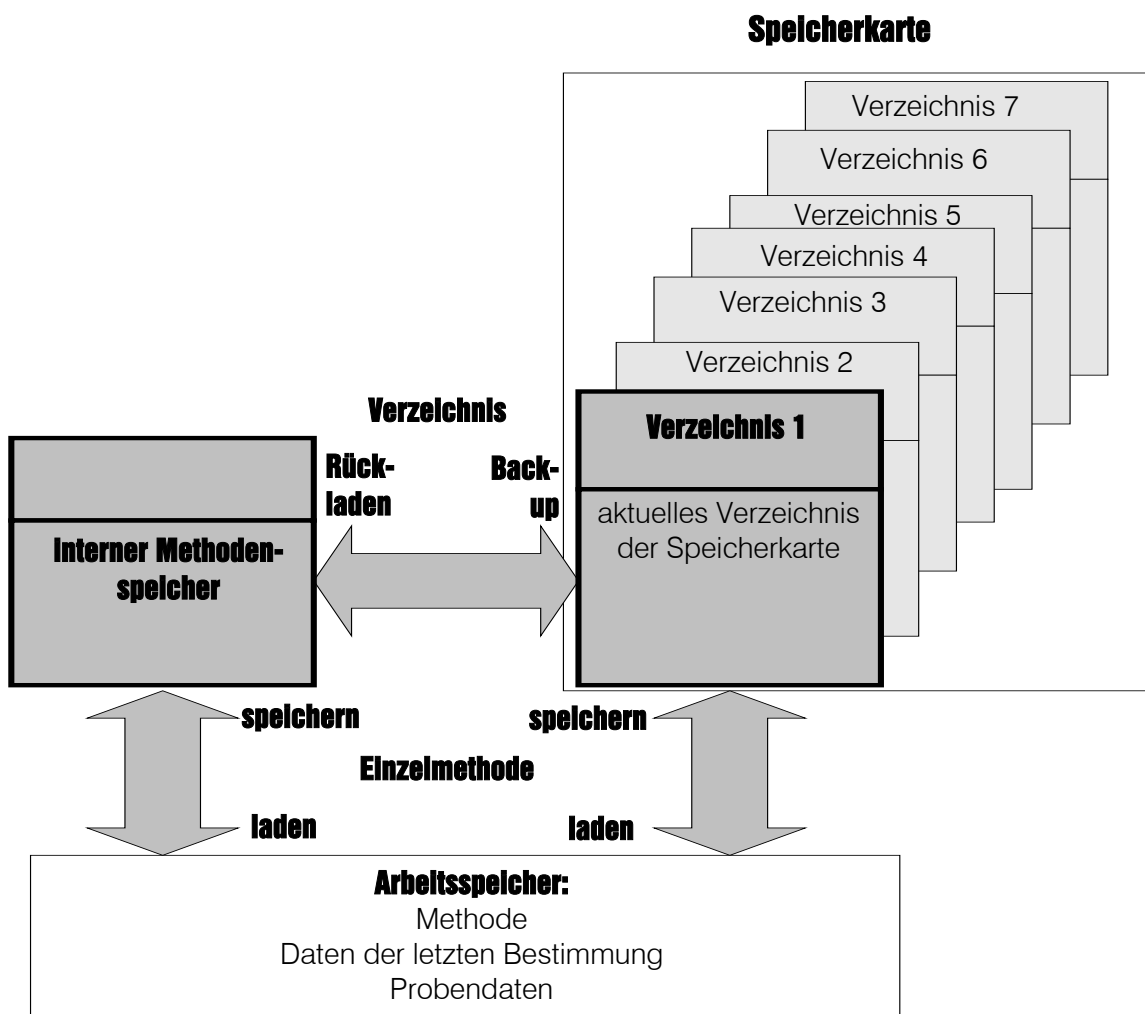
Speicherkarte

Verzeichnis 7

Verzeichnis 6

Verzeichnis 5

Verzeichnis 4

Verzeichnis 3

Verzeichnis 2

Verzeichnis

Verzeichnis 1

Rückladen

Backup

aktuelles Verzeichnis der Speicherkarte

Interner Methodenspeicher

speichern

speichern

Einzelmethode

laden

laden

Arbeitsspeicher:
Methode
Daten der letzten Bestimmung
Probendaten